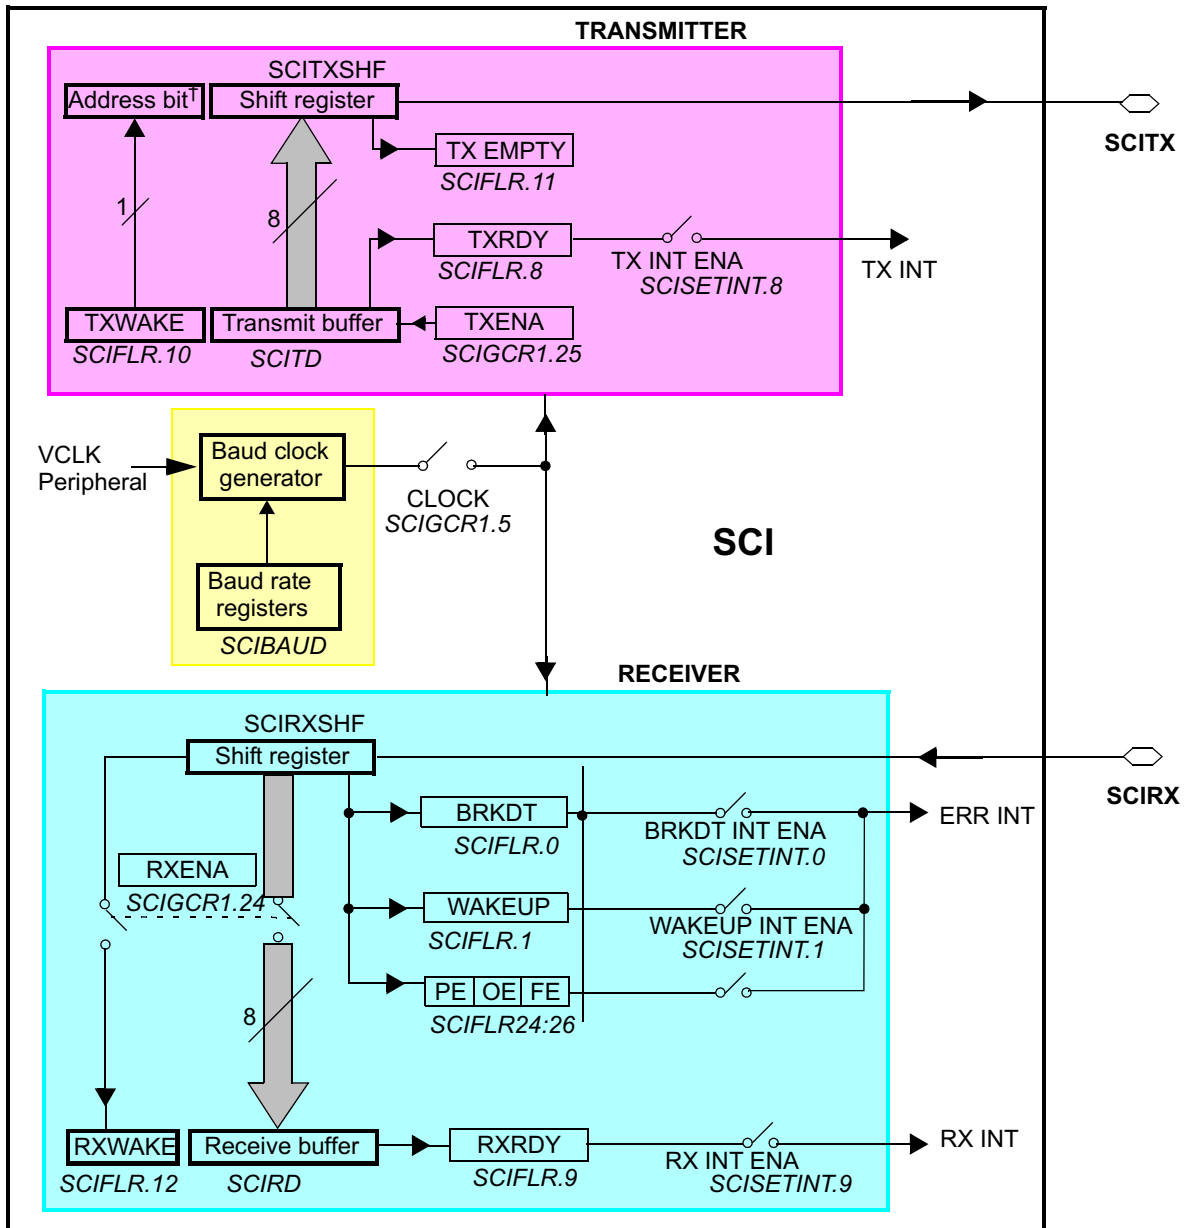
TRANSMITTER

SCITXSHF

Address bit†

Shift register

SCITX

TX EMPTY
SCIFLR.11

1

8

TXRDY
SCIFLR.8

TX INT ENA
SCISETINT.8

TX INT

TXWAKE
SCIFLR.10

Transmit buffer
SCITD

TXENA
SCIGCR1.25

VCLK
Peripheral

Baud clock generator

CLOCK
SCIGCR1.5

SCI

Baud rate registers
SCIBAUD

RECEIVER

SCIRXSHF

Shift register

SCIRX

BRKDT
SCIFLR.0

BRKDT INT ENA
SCISETINT.0

ERR INT

RXENA
SCIGCR1.24

WAKEUP
SCIFLR.1

WAKEUP INT ENA
SCISETINT.1

PE | OE | FE
SCIFLR24:26

8

RXWAKE
SCIFLR.12

Receive buffer
SCIRD

RXRDY
SCIFLR.9

RX INT ENA
SCISETINT.9

RX INT